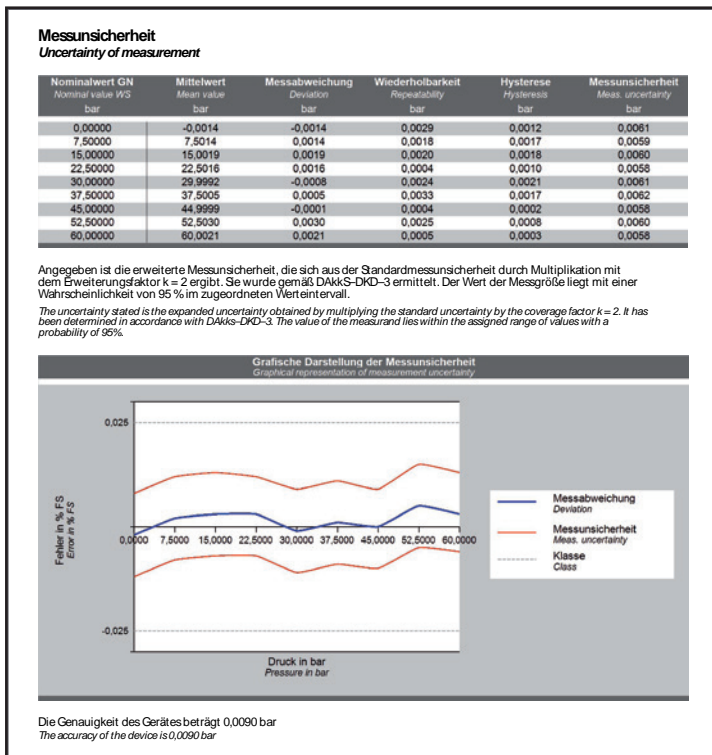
**Messunsicherheit**
*Uncertainty of measurement*

| Nominalwert GN *Nominal value WS* bar | Mittelwert *Mean value* bar | Messabweichung *Deviation* bar | Wiederholbarkeit *Repeatability* bar | Hysterese *Hysteresis* bar | Messunsicherheit *Meas. uncertainty* bar |
|---|---|---|---|---|---|
| 0,00000 | -0,0014 | -0,0014 | 0,0029 | 0,0012 | 0,0061 |
| 7,50000 | 7,5014 | 0,0014 | 0,0018 | 0,0017 | 0,0059 |
| 15,00000 | 15,0019 | 0,0019 | 0,0020 | 0,0018 | 0,0060 |
| 22,50000 | 22,5016 | 0,0016 | 0,0004 | 0,0010 | 0,0058 |
| 30,00000 | 29,9992 | -0,0008 | 0,0024 | 0,0021 | 0,0061 |
| 37,50000 | 37,5005 | 0,0005 | 0,0033 | 0,0017 | 0,0062 |
| 45,00000 | 44,9999 | -0,0001 | 0,0004 | 0,0002 | 0,0058 |
| 52,50000 | 52,5030 | 0,0030 | 0,0025 | 0,0008 | 0,0060 |
| 60,00000 | 60,0021 | 0,0021 | 0,0005 | 0,0003 | 0,0058 |

Angegeben ist die erweiterte Messunsicherheit, die sich aus der Standardmessunsicherheit durch Multiplikation mit dem Erweiterungsfaktor k = 2 ergibt. Sie wurde gemäß DAkkS–DKD–3 ermittelt. Der Wert der Messgröße liegt mit einer Wahrscheinlichkeit von 95 % im zugeordneten Werteintervall.

*The uncertainty stated is the expanded uncertainty obtained by multiplying the standard uncertainty by the coverage factor k = 2. It has been determined in accordance with DAkks–DKD–3. The value of the measurand lies within the assigned range of values with a probability of 95%.*

Grafische Darstellung der Messunsicherheit
*Graphical representation of measurement uncertainty*

0,025
-0,025
0,0000 7,5000 15,0000 22,5000 30,0000 37,5000 45,0000 52,5000 60,0000
Fehler in % FS
*Error in % FS*
Druck in bar
*Pressure in bar*
Messabweichung
*Deviation*
Messunsicherheit
*Meas. uncertainty*
Klasse
*Class*

Die Genauigkeit des Gerätes beträgt 0,0090 bar
*The accuracy of the device is 0,0090 bar*